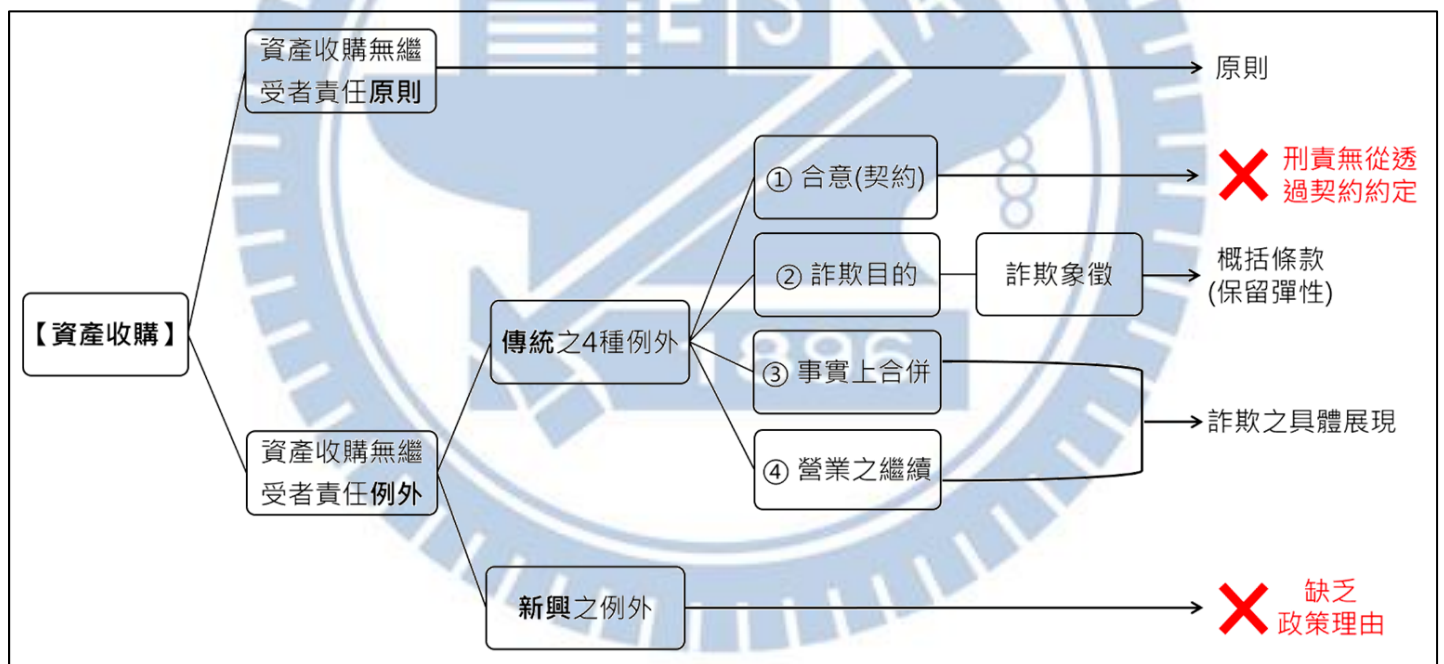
【資產收購】

資產收購無繼受者責任原則

原則

資產收購無繼受者責任例外

傳統之4種例外

① 合意(契約)

❌ 刑責無從透過契約約定

② 詐欺目的

詐欺象徵

概括條款 (保留彈性)

③ 事實上合併

④ 營業之繼續

詐欺之具體展現

新興之例外

❌ 缺乏政策理由

1896